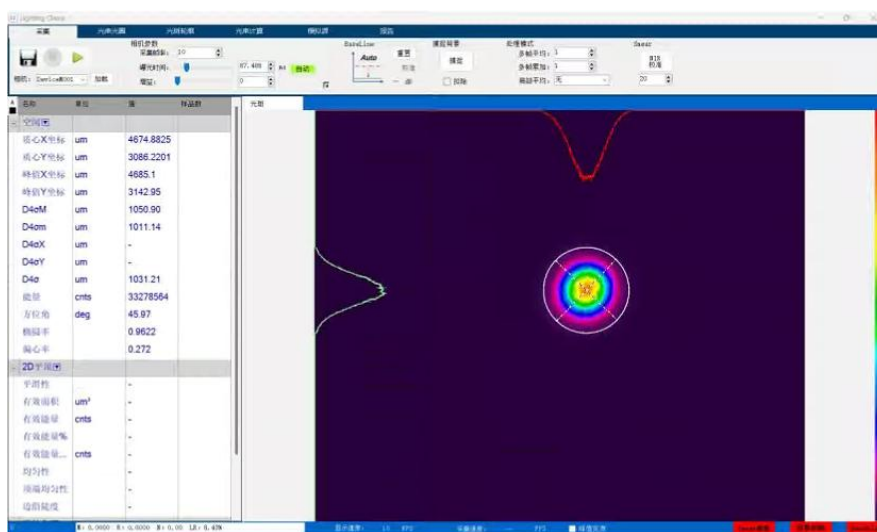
Lighting Class

采集 光束光圈 光斑轮廓 光束计算 模拟源 报告

相机参数
采集帧率: 30
曝光时间: 87.488 ms 自动
增益: 0

BaseLine
Auto
重置

背景扣除
扣除

处理模式
多帧平均: 1
多帧叠加: 1
阈值平均: 无

Saver
BIN 校准
20

相机: DeviceMS001 加载

| 名称 | 单位 | 值 | 样品数 |
|---|---|---|---|
| 空间域 | | | |
| 质心X坐标 | um | 4674.8825 | |
| 质心Y坐标 | um | 3086.2201 | |
| 峰值X坐标 | um | 4685.1 | |
| 峰值Y坐标 | um | 3142.95 | |
| D4σM | um | 1050.90 | |
| D4σm | um | 1011.14 | |
| D4σX | um | - | |
| D4σY | um | - | |
| D4σ | um | 1031.21 | |
| 能量 | cnts | 33278564 | |
| 方位角 | deg | 45.97 | |
| 椭圆率 | | 0.9622 | |
| 偏心率 | | 0.272 | |
| 2D平面 | | | |
| 平滑性 | | - | |
| 有效面积 | um² | - | |
| 有效能量 | cnts | - | |
| 有效能量% | | - | |
| 有效能量... | cnts | - | |
| 均匀性 | | - | |
| 顶端均匀性 | | - | |
| 边沿陡度 | | - | |

光斑

X: 0.0000 Y: 0.0000 Z: 0.00 LZ: 0.4TN

显示速度: 15 FPS 采集速度: --- FPS 峰值保持